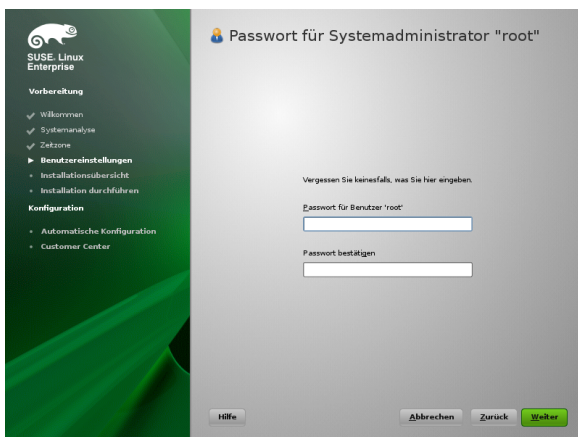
SUSE. Linux Enterprise

Vorbereitung

Willkommen
Systemanalyse
Zeitzone
Benutzereinstellungen
Installationsübersicht
Installation durchführen

Konfiguration

Automatische Konfiguration
Customer Center

Passwort für Systemadministrator "root"

Vergessen Sie keinesfalls, was Sie hier eingeben.

Passwort für Benutzer 'root'

Passwort bestätigen

Hilfe

Abbrechen

Zurück

Weiter